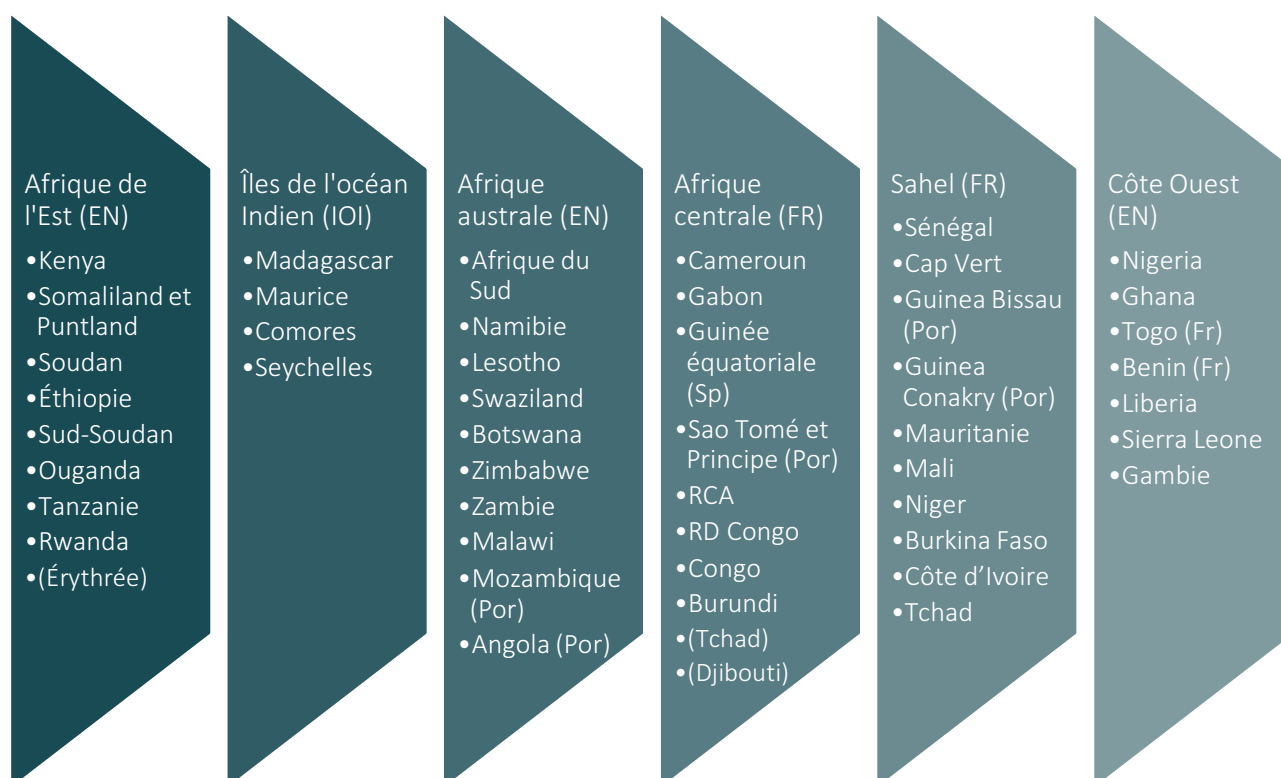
Afrique de l'Est (EN)
•Kenya
•Somaliland et Puntland
•Soudan
•Éthiopie
•Sud-Soudan
•Ouganda
•Tanzanie
•Rwanda
•(Érythrée)

Îles de l'océan Indien (IOI)
•Madagascar
•Maurice
•Comores
•Seychelles

Afrique australe (EN)
•Afrique du Sud
•Namibie
•Lesotho
•Swaziland
•Botswana
•Zimbabwe
•Zambie
•Malawi
•Mozambique (Por)
•Angola (Por)

Afrique centrale (FR)
•Cameroun
•Gabon
•Guinée équatoriale (Sp)
•Sao Tomé et Principe (Por)
•RCA
•RD Congo
•Congo
•Burundi
•(Tchad)
•(Djibouti)

Sahel (FR)
•Sénégal
•Cap Vert
•Guinea Bissau (Por)
•Guinea Conakry (Por)
•Mauritanie
•Mali
•Niger
•Burkina Faso
•Côte d'Ivoire
•Tchad

Côte Ouest (EN)
•Nigeria
•Ghana
•Togo (Fr)
•Benin (Fr)
•Liberia
•Sierra Leone
•Gambie